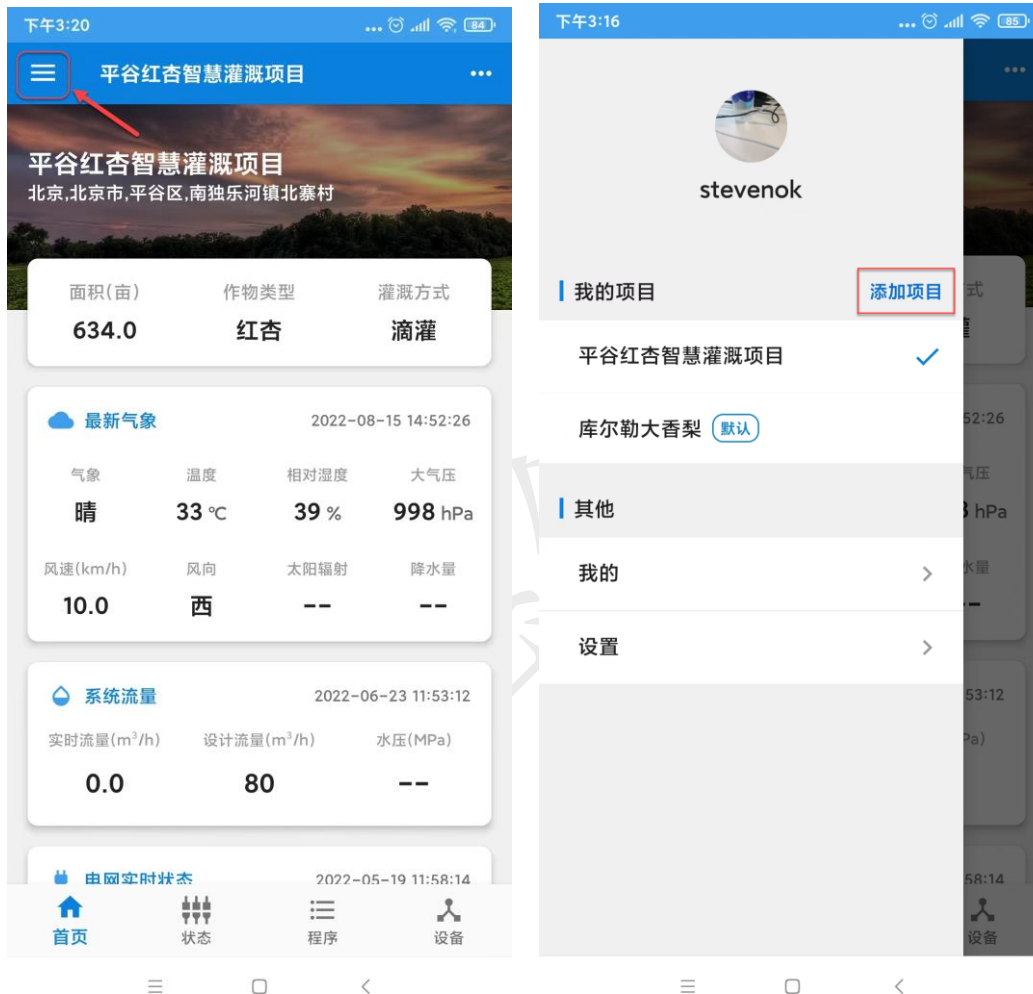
下午3:20 84

平谷红杏智慧灌溉项目 •••

平谷红杏智慧灌溉项目
北京,北京市,平谷区,南独乐河镇北寨村

| 面积(亩) | 作物类型 | 灌溉方式 |
|---|---|---|
| 634.0 | 红杏 | 滴灌 |

最新气象 2022-08-15 14:52:26

| 气象 | 温度 | 相对湿度 | 大气压 |
|---|---|---|---|
| 晴 | 33 ℃ | 39 % | 998 hPa |
| 风速(km/h) | 风向 | 太阳辐射 | 降水量 |
| 10.0 | 西 | -- | -- |

系统流量 2022-06-23 11:53:12

| 实时流量($m^3/h$) | 设计流量($m^3/h$) | 水压(MPa) |
|---|---|---|
| 0.0 | 80 | -- |

电网实时状态 2022-05-19 11:58:14

首页 状态 程序 设备

下午3:16 85

stevenok

我的项目 添加项目

平谷红杏智慧灌溉项目

库尔勒大香梨 默认

其他

我的

设置

式
灌
52:26
气压
3 hPa
水量
-
53:12
Pa)
58:14
设备